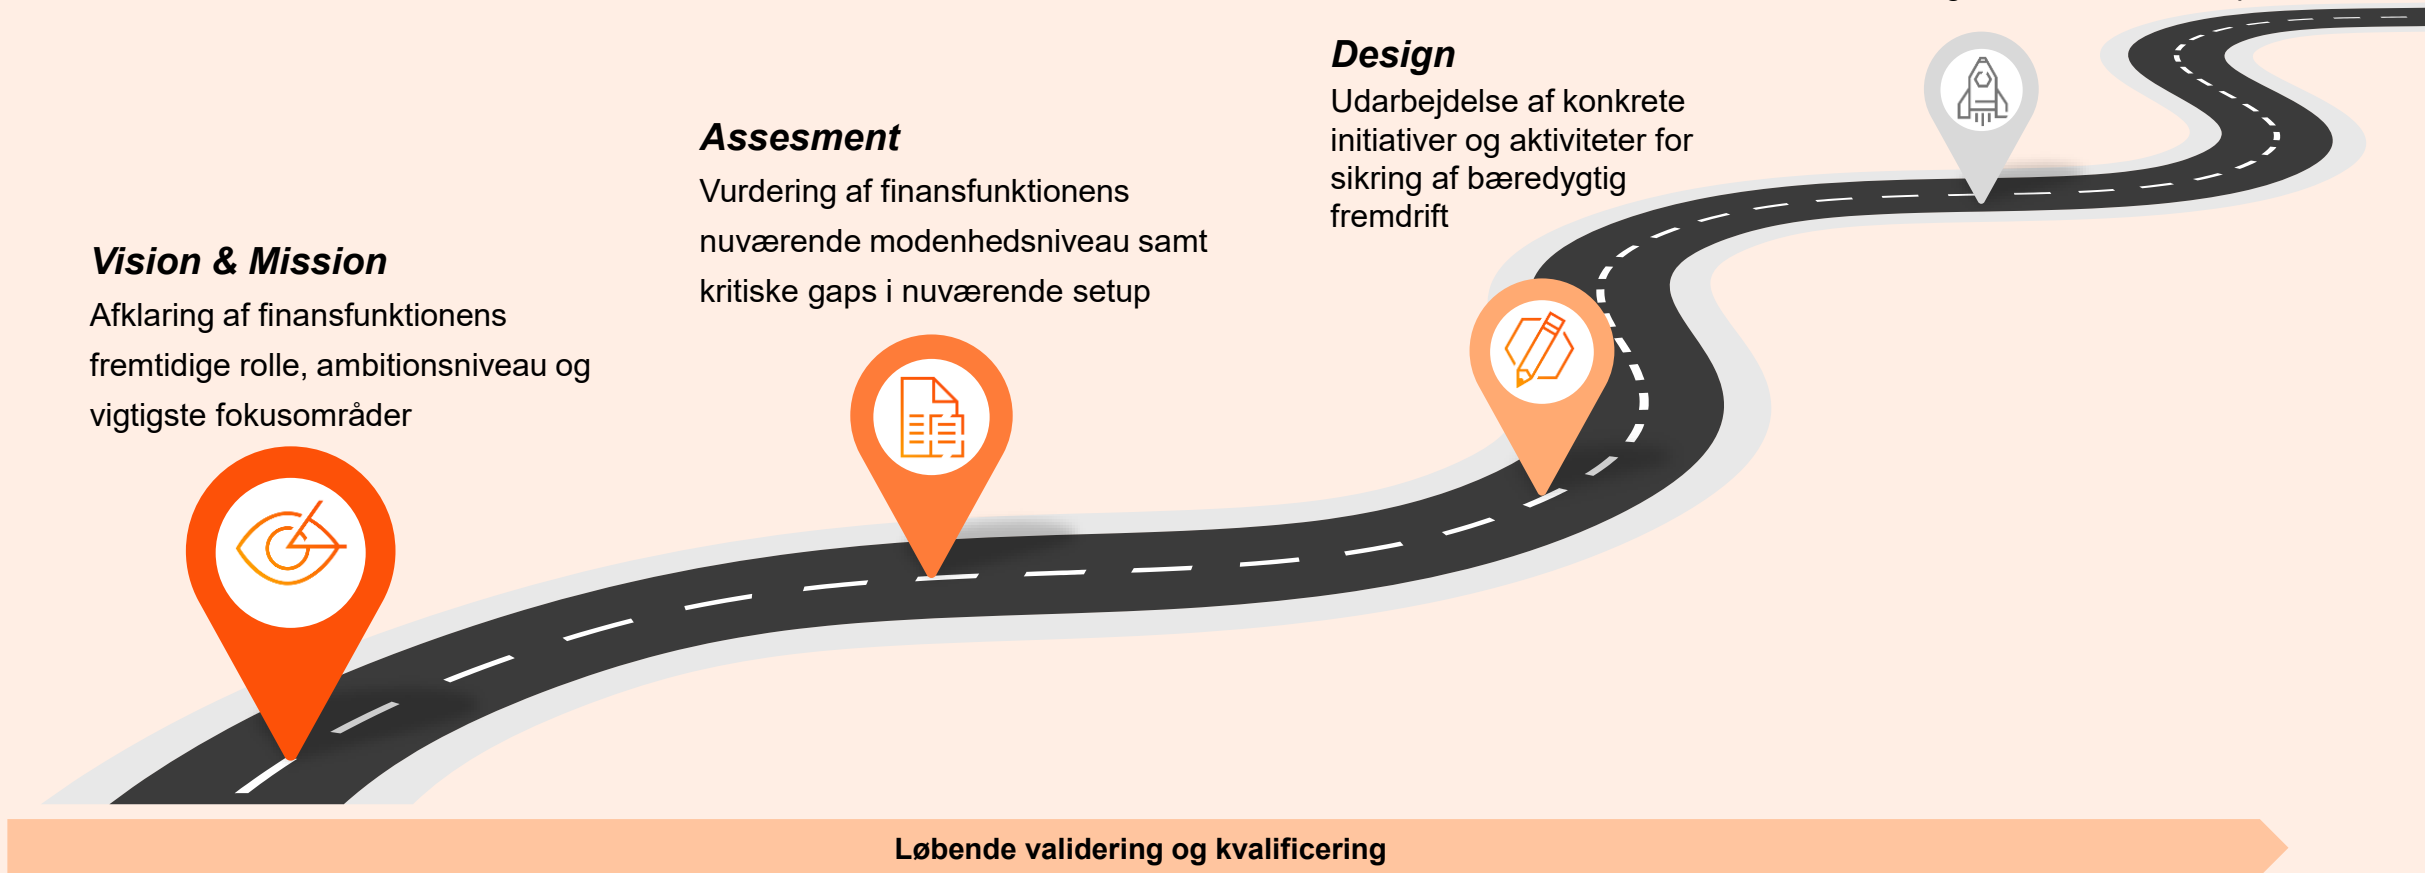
Design
Udarbejdelse af konkrete initiativer og aktiviteter for sikring af bæredygtig fremdrift

Assesment
Vurdering af finansfunktionens nuværende modenhedsniveau samt kritiske gaps i nuværende setup

Vision & Mission
Afklaring af finansfunktionens fremtidige rolle, ambitionsniveau og vigtigste fokusområder

Løbende validering og kvalificering